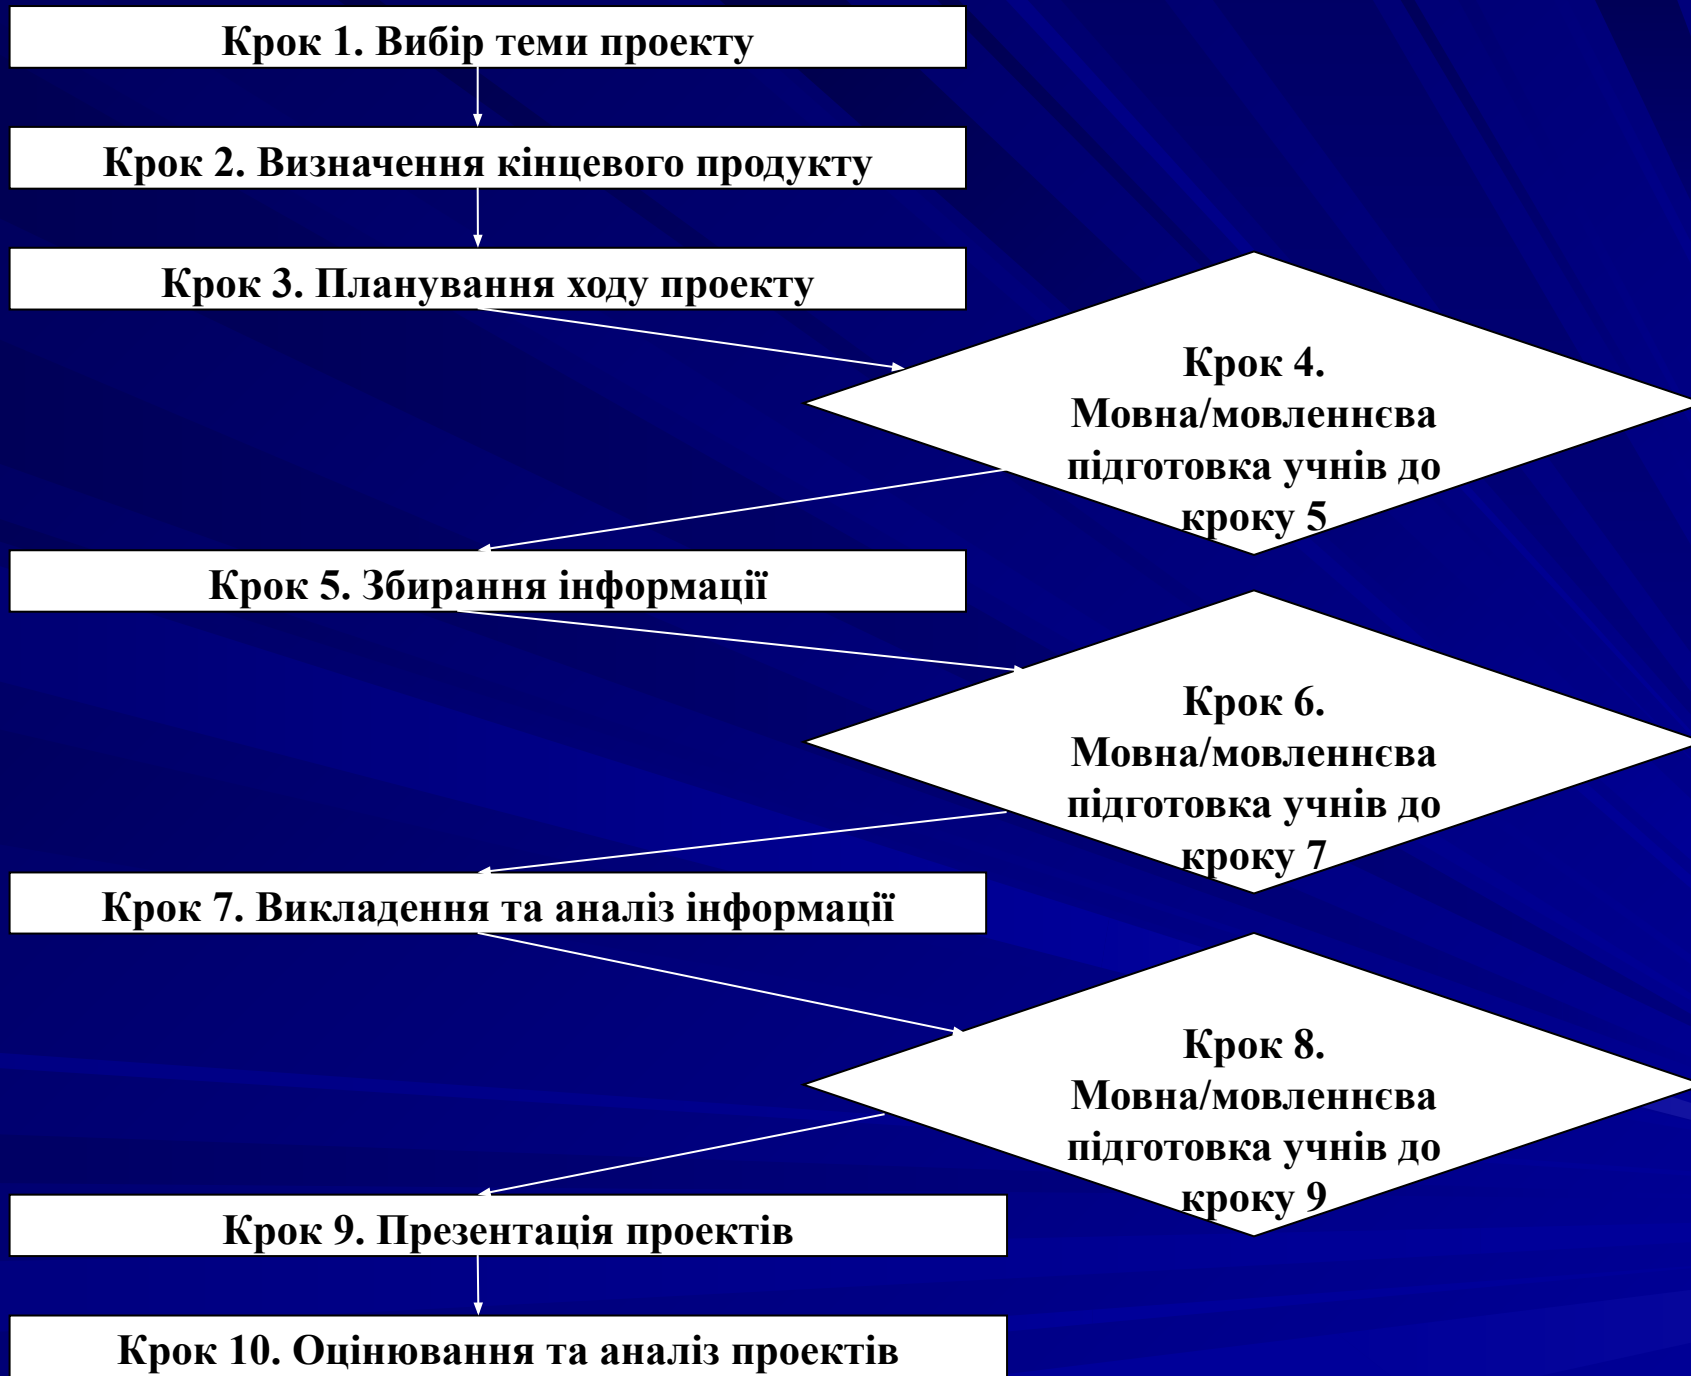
Крок 1. Вибір теми проекту

Крок 2. Визначення кінцевого продукту

Крок 3. Планування ходу проекту

Крок 4. Мовна/мовленнєва підготовка учнів до кроку 5

Крок 5. Збирання інформації

Крок 6. Мовна/мовленнєва підготовка учнів до кроку 7

Крок 7. Викладення та аналіз інформації

Крок 8. Мовна/мовленнєва підготовка учнів до кроку 9

Крок 9. Презентація проектів

Крок 10. Оцінювання та аналіз проектів